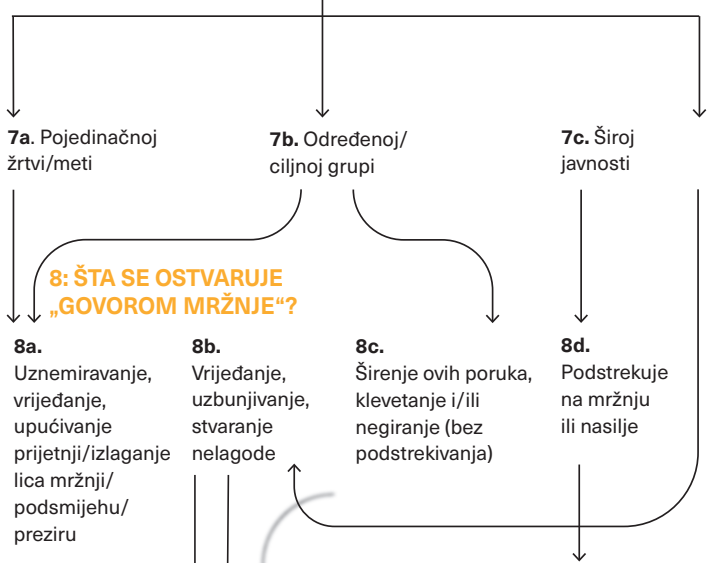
**7a**. Pojedinačnoj žrtvi/meti

**7b.** Određenoj/ ciljnoj grupi

**7c.** Široj javnosti

**8: ŠTA SE OSTVARUJE „GOVOROM MRŽNJE“?**

**8a.**
Uznemiravanje, vrijeđanje, upućivanje prijetnji/izlaganje lica mržnji/ podsmijehu/ preziru

**8b.**
Vrijeđanje, uzbunjivanje, stvaranje nelagode

**8c.**
Širenje ovih poruka, klevetanje i/ili negiranje (bez podstrekivanja)

**8d.**
Podstrekuje na mržnju ili nasilje